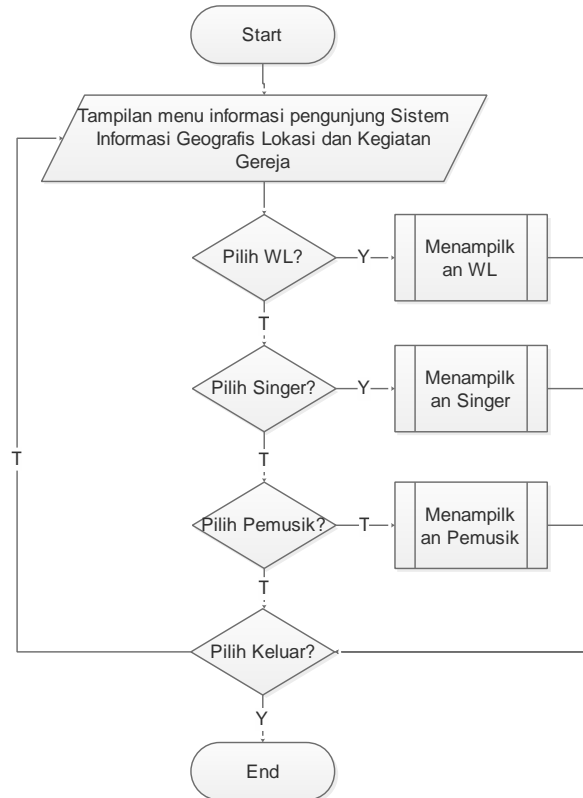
Start

Tampilan menu informasi pengunjung Sistem Informasi Geografis Lokasi dan Kegiatan Gereja

Pilih WL?

Y

Menampilk an WL

T

Pilih Singer?

Y

Menampilk an Singer

T

Pilih Pemusik?

T

Menampilk an Pemusik

T

T

Pilih Keluar?

Y

End